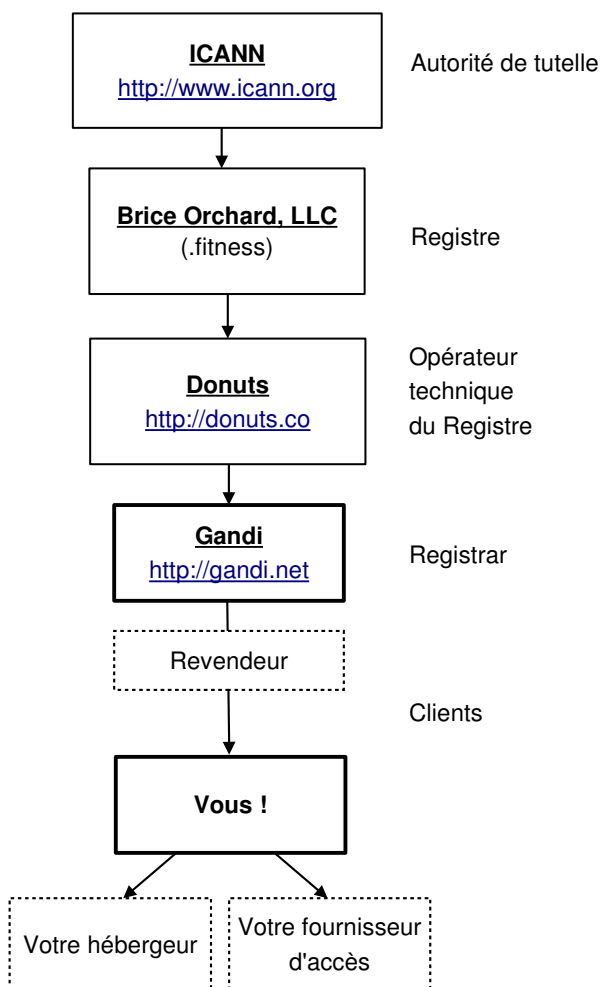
ICANN
http://www.icann.org

Autorité de tutelle

Brice Orchard, LLC
(.fitness)

Registre

Donuts
http://donuts.co

Opérateur technique du Registre

Gandi
http://gandi.net

Registrar

Revendeur

Clients

Vous !

Votre hébergeur

Votre fournisseur d'accès